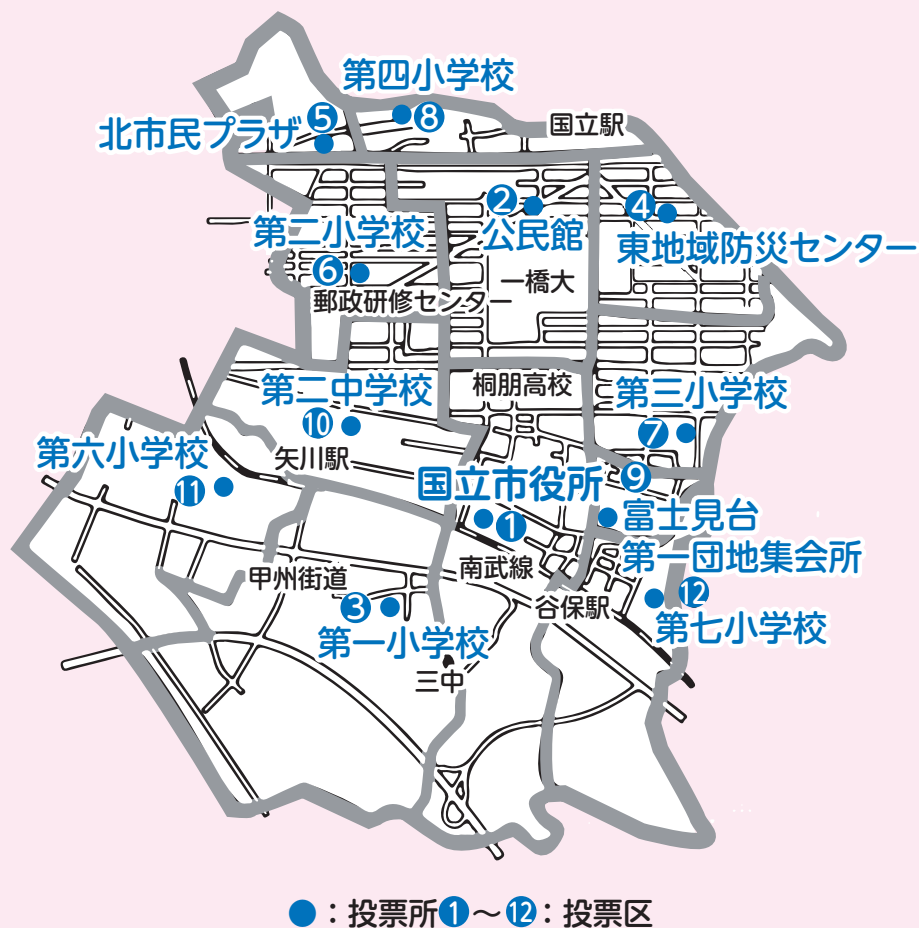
第四小学校
北市民プラザ 5 8
国立駅
2 公民館
4 東地域防災センター
第二小学校
6
郵政研修センター
一橋大
第二中学校
桐朋高校
第三小学校
10
7
第六小学校
矢川駅
9
11
国立市役所
1
富士見台第一団地集会所
12
甲州街道
南武線
3
谷保駅
第七小学校
第一小学校
三中
●：投票所 1～12：投票区